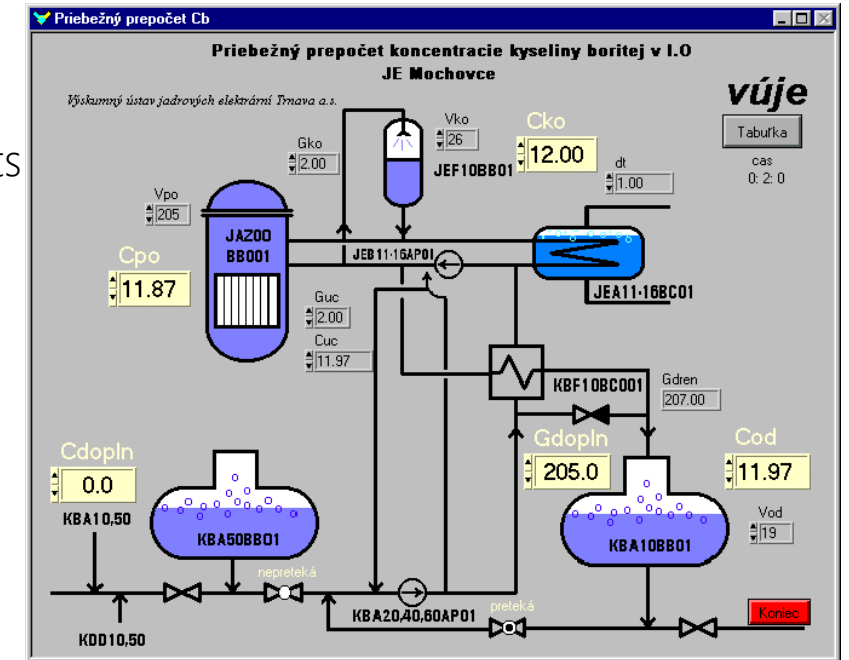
Priebežný prepočet Cb

Priebežný prepočet koncentracie kyseliny boritej v I.O
JE Mochovce

Výskumný ústav jadrových elektrární Trnava a.s.

vúje

Tabuľka

cas
0: 2: 0

ts

Vko
26

Cko
12.00

Gko
2.00

JEF10BB01

dt
1.00

Vpo
205

JAZ00
BB001

Cpo
11.87

JEB11-16AP01

JEA11-16BC01

Guc
2.00

Cuc
11.97

KBF10BC001

Gdren
207.00

CdopIn
0.0

GdopIn
205.0

Cod
11.97

Vod
19

KBA10,50

KBA50BB01

KBA10BB01

nepreteká

KDD10,50

KBA20,40,60AP01

preteká

Koniec